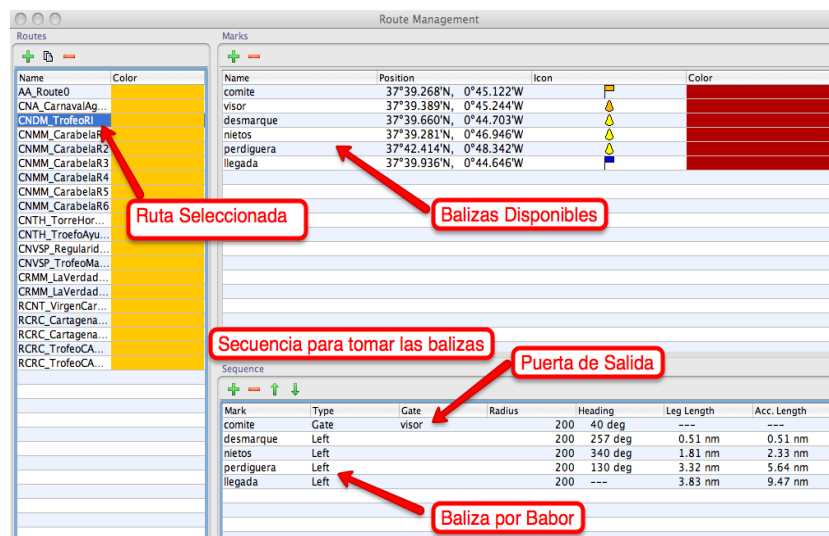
Route Management

Routes

| Name | Color |
|---|---|
| AA_Route0 | |
| CNA_CarnavalAg... | |
| CNDM_TrofeoRI | |
| CNMM_CarabelaR | |
| CNMM_CarabelaR2 | |
| CNMM_CarabelaR3 | |
| CNMM_CarabelaR4 | |
| CNMM_CarabelaR5 | |
| CNMM_CarabelaR6 | |
| CNTH_TorreHor... | |
| CNTH_TroefoAyu... | |
| CNVSP_Regularid... | |
| CNVSP_TrofeoMa... | |
| CRMM_LaVerdad... | |
| CRMM_LaVerdad... | |
| RCNT_VirgenCar... | |
| RCRC_Cartagena... | |
| RCRC_Cartagena... | |
| RCRC_TrofeoCA... | |
| RCRC_TrofeoCA... | |

Marks

| Name | Position | Icon | Color |
|---|---|---|---|
| comite | 37°39.268'N, 0°45.122'W | | |
| visor | 37°39.389'N, 0°45.244'W | | |
| desmarque | 37°39.660'N, 0°44.703'W | | |
| nietos | 37°39.281'N, 0°46.946'W | | |
| perdiguera | 37°42.414'N, 0°48.342'W | | |
| llegada | 37°39.936'N, 0°44.646'W | | |

Ruta Seleccionada

Balizas Disponibles

Secuencia para tomar las balizas

Puerta de Salida

Sequence

| Mark | Type | Gate | Radius | Heading | Leg Length | Acc. Length |
|---|---|---|---|---|---|---|
| comite | Gate | visor | 200 | 40 deg | --- | --- |
| desmarque | Left | | 200 | 257 deg | 0.51 nm | 0.51 nm |
| nietos | Left | | 200 | 340 deg | 1.81 nm | 2.33 nm |
| perdiguera | Left | | 200 | 130 deg | 3.32 nm | 5.64 nm |
| llegada | Left | | 200 | --- | 3.83 nm | 9.47 nm |

Baliza por Babor